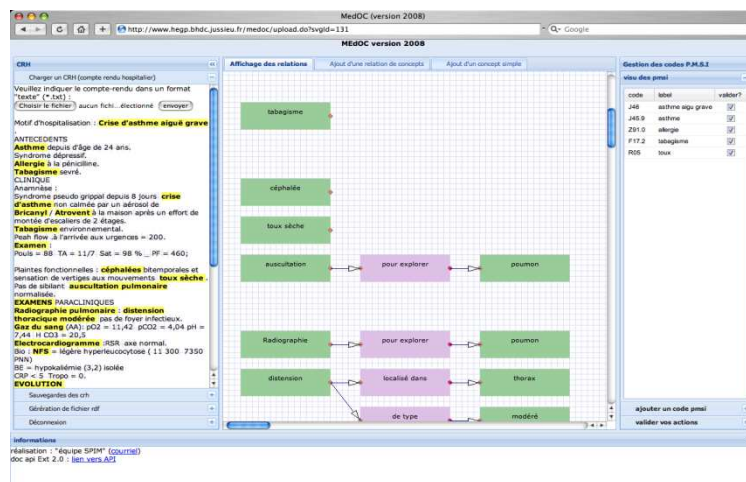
MedOC (version 2008)

http://www.hegp.bhdc.jussieu.fr/medoc/upload.do?svgId=131

Q- Google

MEdOC version 2008

CRH

Charger un CRH (compte rendu hospitalier)

Veuillez indiquer le compte-rendu dans un format "texte" (*.txt) :

Choisir le fichier aucun fichi...électionné envoyer

Motif d'hospitalisation : Crise d'asthme aiguë grave ;

ANTECEDENTS
Asthme depuis d'âge de 24 ans.
Syndrome dépressif.
Allergie à la pénicilline.
Tabagisme sevré.
CLINIQUE
Anamnèse :
Syndrome pseudo grippal depuis 8 jours crise d'asthme non calmée par un aérosol de Bricanyl / Atrovent à la maison après un effort de montée d'escaliers de 2 étages.
Tabagisme environnemental.
Peah flow à l'arrivée aux urgences = 200.
Examen :
Pouls = 88 TA = 11/7 Sat = 98 % _ PF = 460;

Plaintes fonctionnelles : céphalées bitemporales et sensation de vertiges aux mouvements toux sèche . Pas de sibilant auscultation pulmonaire normalisée.
EXAMENS PARACLINIQUES
Radiographie pulmonaire : distension thoracique modérée pas de foyer infectieux.
Gaz du sang (AA): pO2 = 11,42 pCO2 = 4,04 pH = 7,44 H CO3 = 20,5
Electrocardiogramme :RSR axe normal.
Bio : NFS = légère hyperleucocytose ( 11 300 7350 PNN)
BE = hypokaliémie (3,2) isolée
CRP < 5 Tropo = 0.
EVOLUTION

Sauvegardes des crh
Génération de fichier rdf
Déconnexion

Affichage des relations | Ajout d'une relation de concepts | Ajout d'un concept simple

tabagisme
céphalée
toux sèche
auscultation
pour explorer
poumon
Radiographie
pour explorer
poumon
distension
localisé dans
thorax
de type
modéré

Gestion des codes P.M.S.I

vieu des pmsi

| code | label | valider? |
|---|---|---|
| J46 | asthme aigu grave | ✓ |
| J45.9 | asthme | ✓ |
| Z91.0 | allergie | ✓ |
| F17.2 | tabagisme | ✓ |
| R05 | toux | ✓ |

ajouter un code pmsi
valider vos actions

informations
réalisation : "équipe SPIM" (courriel)
doc api Ext 2.0 : lien vers API